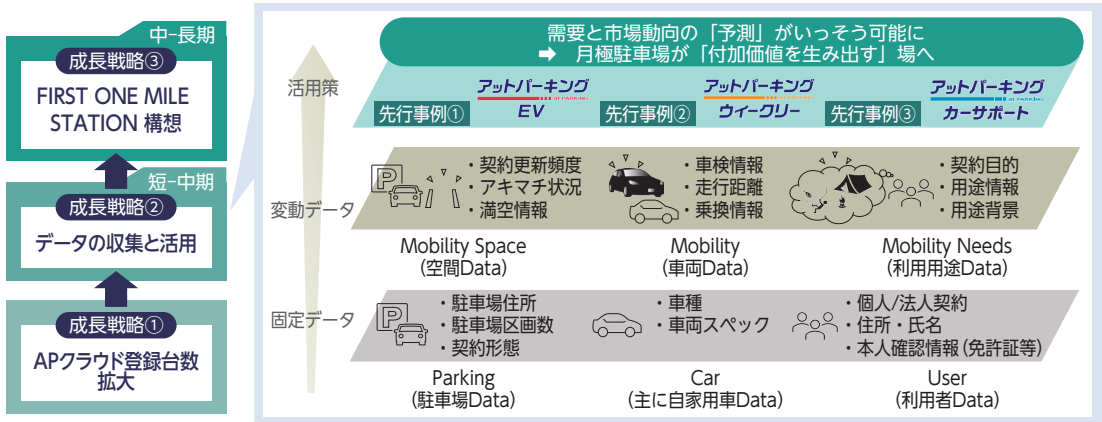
中-長期
成長戦略③
FIRST ONE MILE STATION 構想

短-中期
成長戦略②
データの収集と活用

成長戦略①
APクラウド登録台数拡大

需要と市場動向の「予測」がいっそう可能に
➡ 月極駐車場が「付加価値を生み出す」場へ

活用策
先行事例① アットパーキング EV
先行事例② アットパーキング ウィークリー
先行事例③ アットパーキング カーサポート

変動データ
・契約更新頻度
・アキマチ状況
・満空情報
Mobility Space
(空間Data)

・車検情報
・走行距離
・乗換情報
Mobility
(車両Data)

・契約目的
・用途情報
・用途背景
Mobility Needs
(利用用途Data)

固定データ
・駐車場住所
・駐車場区画数
・契約形態
Parking
(駐車場Data)

・車種
・車両スペック
Car
(主に自家用車Data)

・個人/法人契約
・住所・氏名
・本人確認情報(免許証等)
User
(利用者Data)